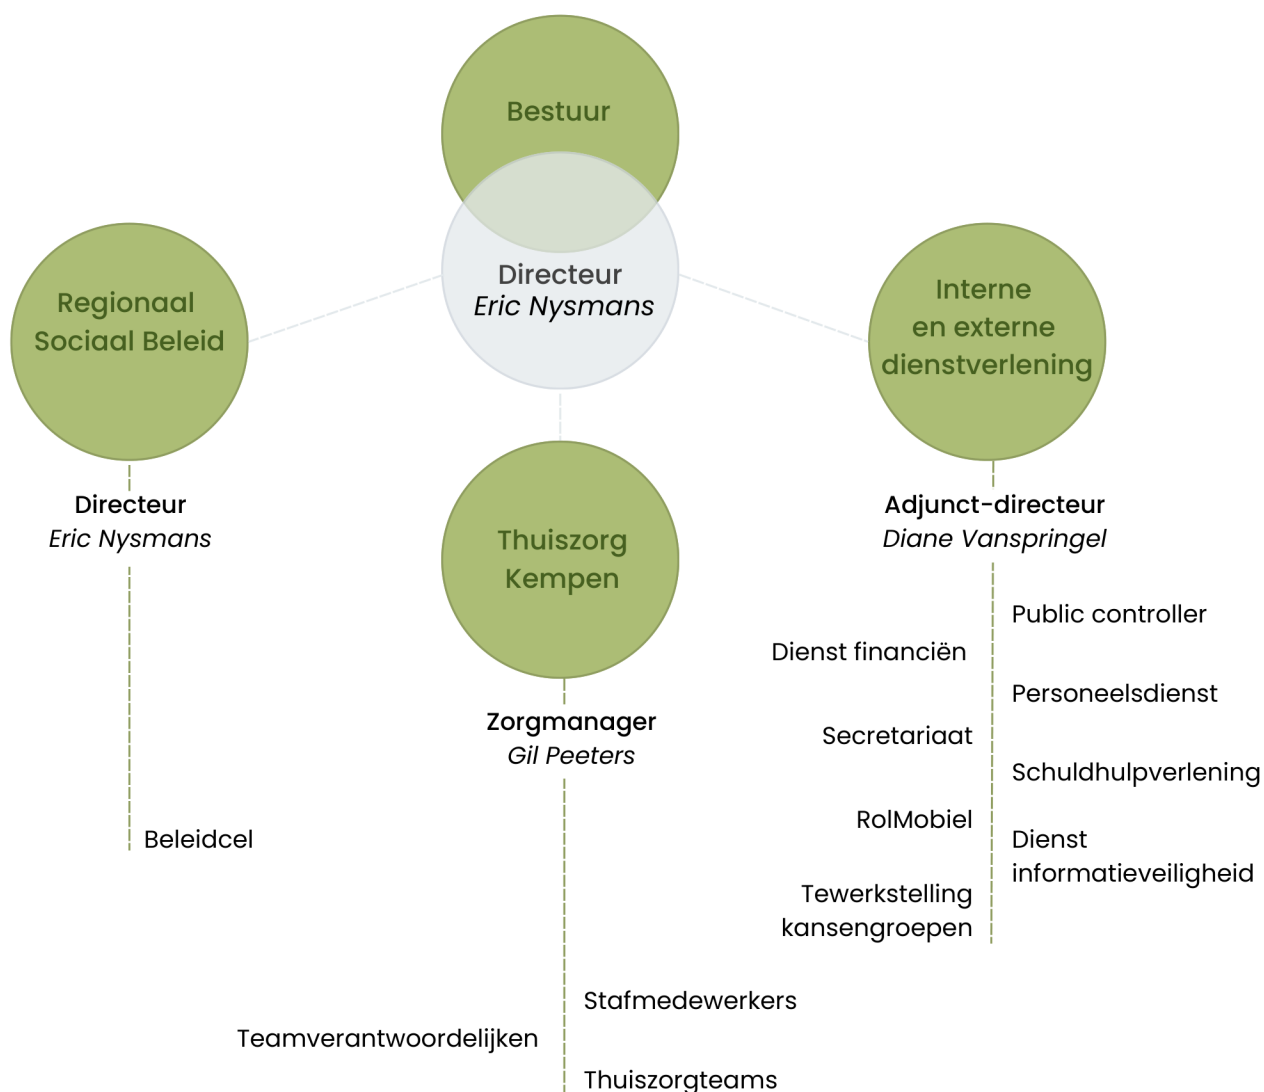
Bestuur

Directeur
*Eric Nysmans*

Regionaal Sociaal Beleid

Interne en externe dienstverlening

Directeur
*Eric Nysmans*

Beleidcel

Thuiszorg Kempen

Zorgmanager
*Gil Peeters*

Stafmedewerkers

Teamverantwoordelijken

Thuiszorgteams

Adjunct-directeur
*Diane Vanspringel*

Public controller

Dienst financiën

Personeelsdienst

Secretariaat

Schuldhulpverlening

RolMobiel

Dienst informatieveiligheid

Tewerkstelling kansengroepen